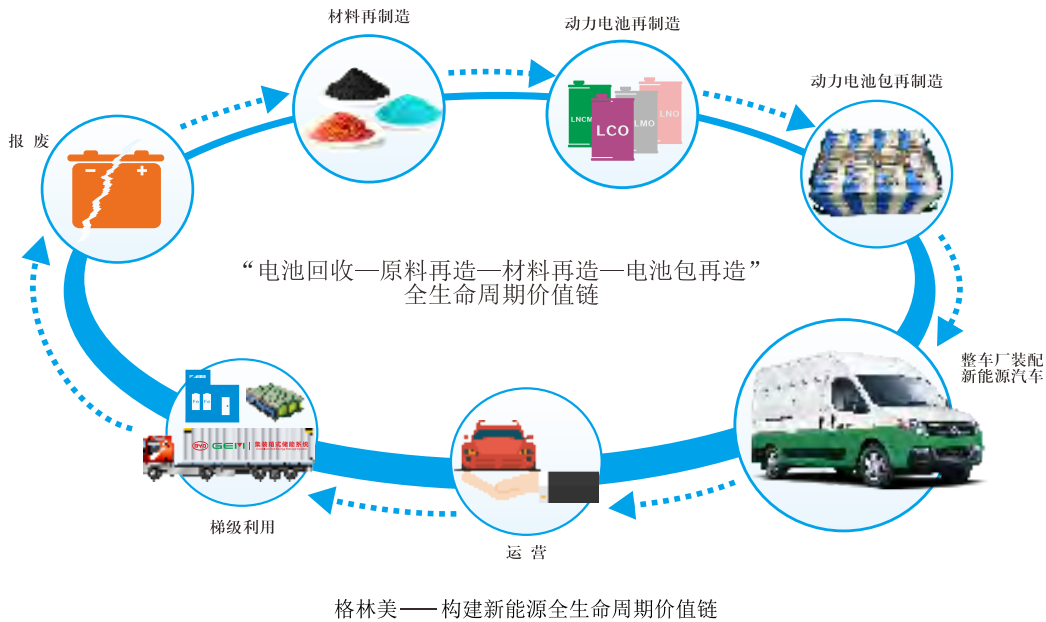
材料再制造

动力电池再制造

动力电池包再制造

报 废

LNCM
LCO
LMO
LNO

“电池回收—原料再造—材料再造—电池包再造”
全生命周期价值链

整车厂装配
新能源汽车

GEM

梯级利用

运 营

格林美—— 构建新能源全生命周期价值链